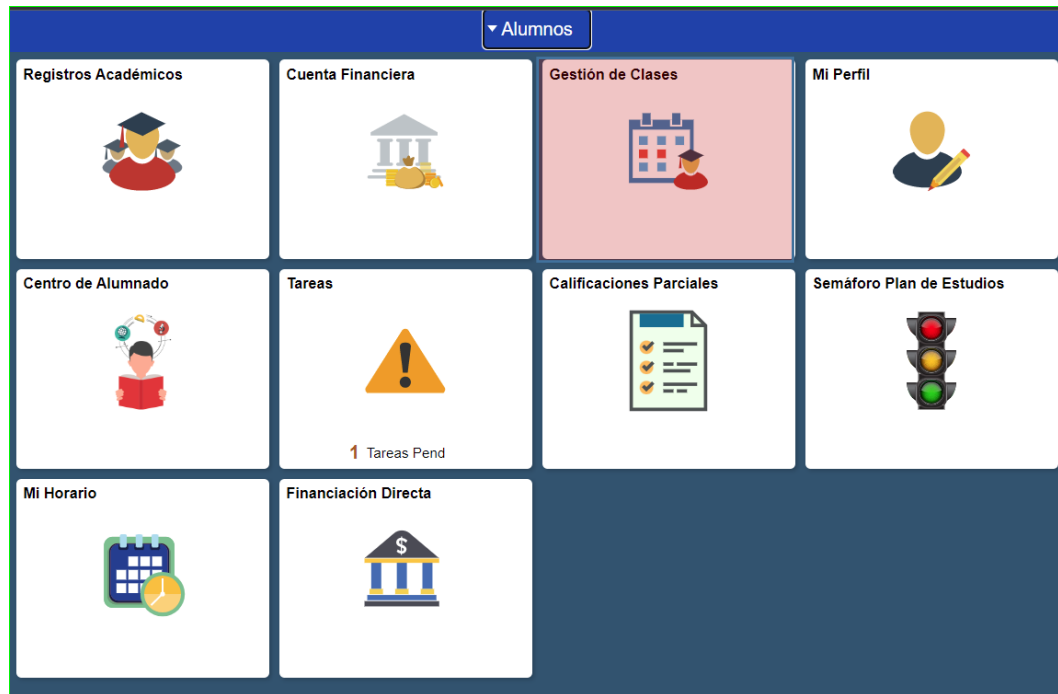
▾ Alumnos

Registros Académicos

Cuenta Financiera

Gestión de Clases

Mi Perfil

Centro de Alumnado

Tareas

1 Tareas Pend

Calificaciones Parciales

Semáforo Plan de Estudios

Mi Horario

Financiación Directa

$